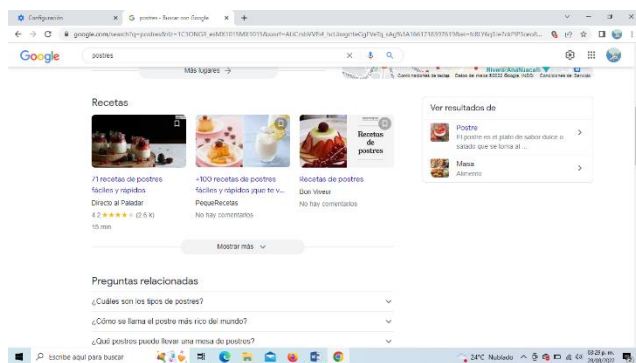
Configuración
postres - Buscar con Google
google.com/search?q=postres&rlz=1C1ONGR_esMX1015MX1015&oq=...

Google
postres

Más lugares →

Combinaciones de teclas · Datos de mapas ©2022 Google, INEGI · Condiciones del Servicio

Recetas

Recetas de postres

71 recetas de postres fáciles y rápidos
Directo al Paladar
4.2 ★★★★ (2.6 K)
15 min

+100 recetas de postres fáciles y rápidos ¡que te v...
PequeRecetas
No hay comentarios

Recetas de postres
Don Vivour
No hay comentarios

Mostrar más

Ver resultados de

Postre
El postre es el plato de sabor dulce o salado que se toma al ...

Masa
Alimento

Preguntas relacionadas

¿Cuáles son los tipos de postres?

¿Cómo se llama el postre más rico del mundo?

¿Qué postres puedo llevar una mesa de postres?

Escribe aquí para buscar
24°C Nublado
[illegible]